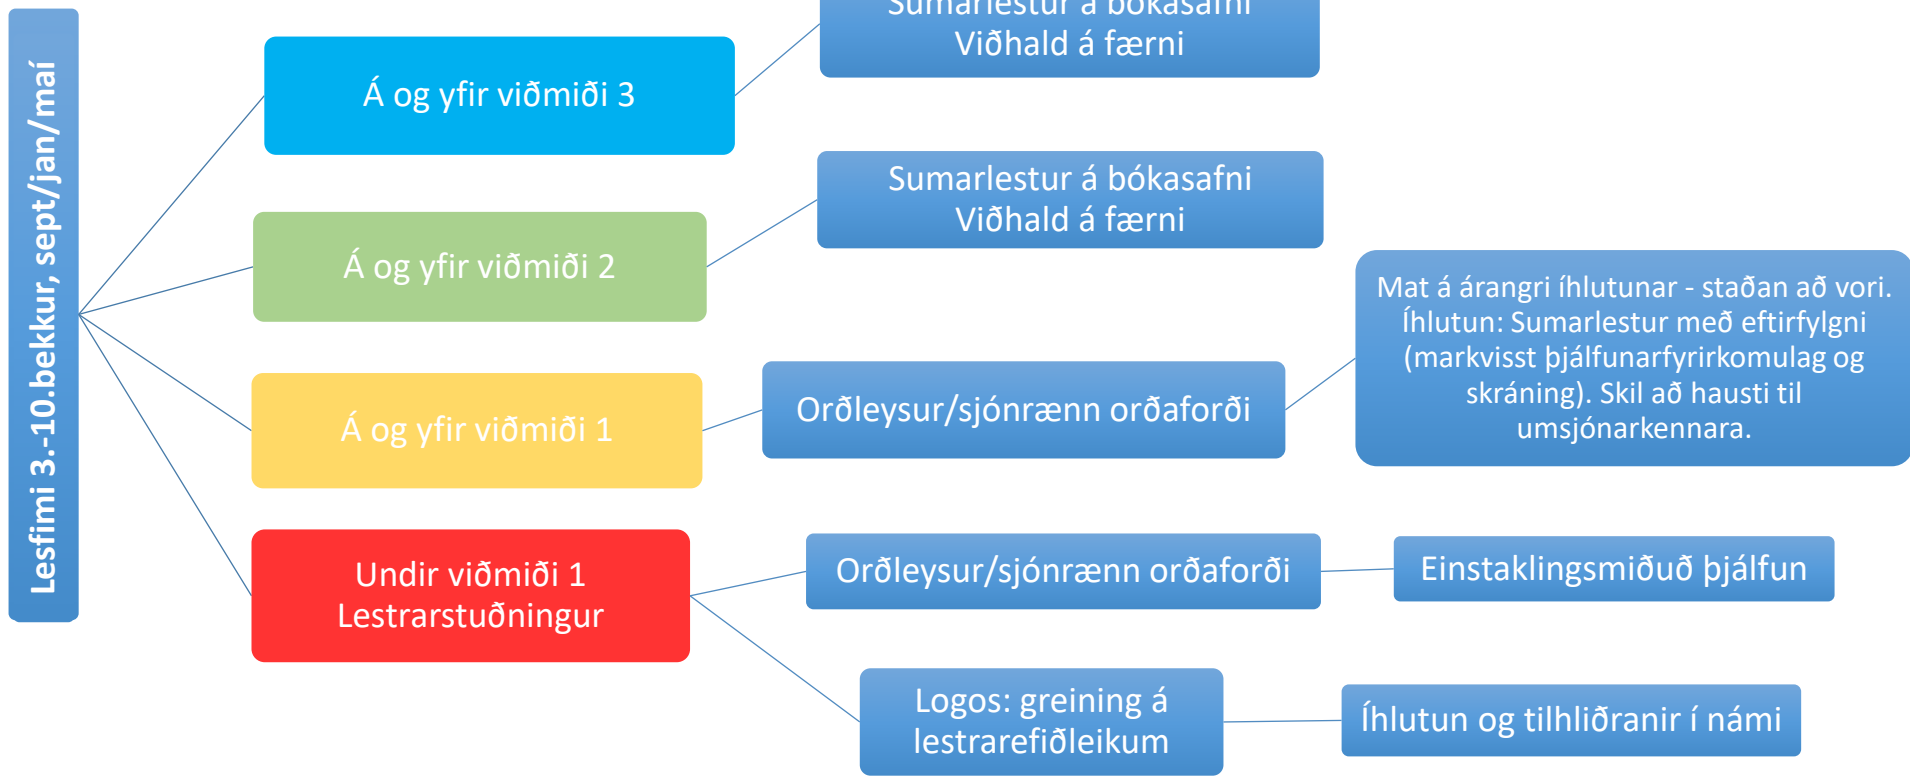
Lesfimi 3.-10.bekkur, sept/jan/maí

Á og yfir viðmiði 3

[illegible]
Viðhald á færni

Á og yfir viðmiði 2

Sumarlestur á bókasafni
Viðhald á færni

Á og yfir viðmiði 1

Orðleysur/sjónrænn orðaforði

Mat á árangri íhlutunar - staðan að vori. Íhlutun: Sumarlestur með eftirfylgni (markvisst þjálfunarfyrirkomulag og skráning). Skil að hausti til umsjónarkennara.

Undir viðmiði 1
Lestrarstuðningur

Orðleysur/sjónrænn orðaforði

Einstaklingsmiðuð þjálfun

Logos: greining á lestrarefiðleikum

Íhlutun og tilhliðranir í námi